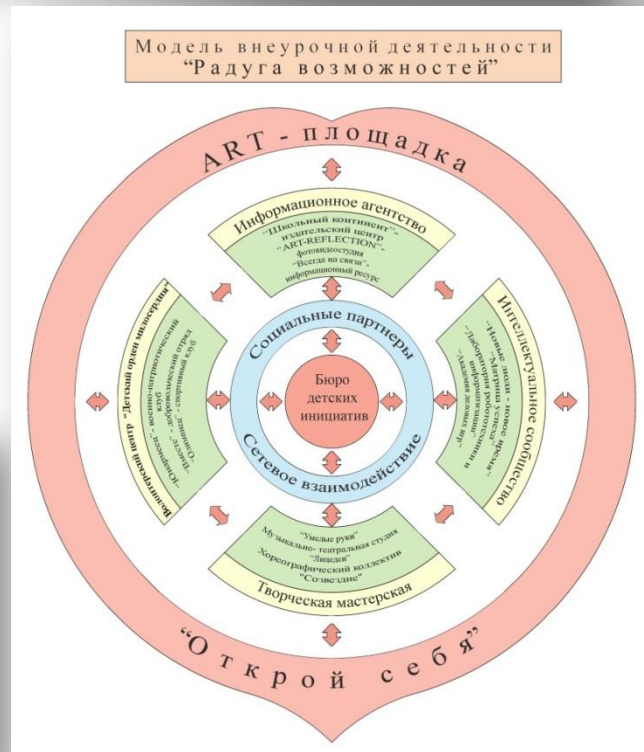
Модель внеурочной деятельности
"Радуга возможностей"

ART - площадка

Информационное агентство
"Школьный континент"- издательский центр
"ART-REFLECTION"- фотовидеостудия
"Всегда на связи"- информационный ресурс

Интеллектуальное сообщество
"Новые люди - новое время"
"Матрица успеха"
"Лаборатория робототехники и информационных технологий"
"Академия деловых игр"

Волонтерский центр "Детский орден милосердия"
"Юнармия" - военно-патриотический отряд
"Олимпия" - спортивный клуб
"Веста" - отряд юных инспекторов

Социальные партнеры
Бюро детских инициатив
Сетевое взаимодействие

"Умелые руки"
Музыкально- театральная студия "Лицедеи"
Хореографический коллектив "Созвездие"
Творческая мастерская

"Открой себя"